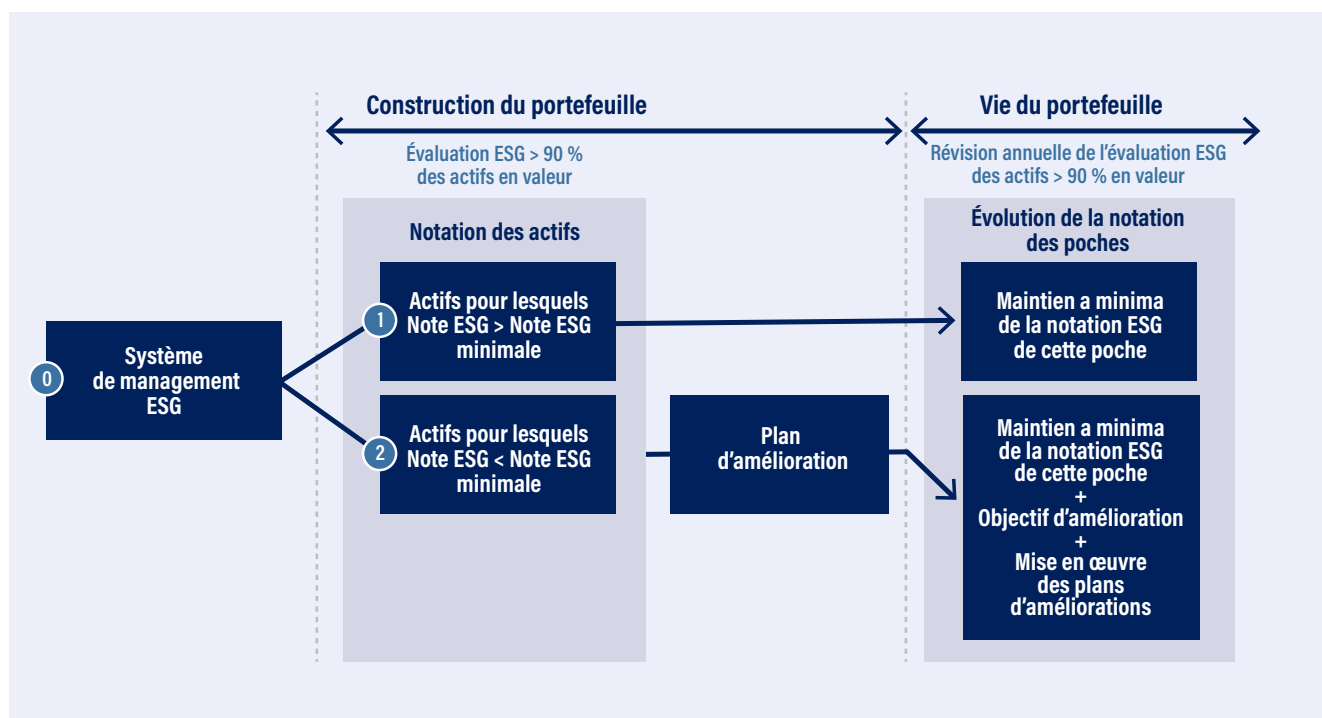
Construction du portefeuille

Évaluation ESG > 90 %
des actifs en valeur

Vie du portefeuille

Révision annuelle de l'évaluation ESG
des actifs > 90 % en valeur

0

Système
de management
ESG

Notation des actifs

1

Actifs pour lesquels
Note ESG > Note ESG
minimale

2

Actifs pour lesquels
Note ESG < Note ESG
minimale

Plan
d'amélioration

Évolution de la notation
des poches

Maintien a minima
de la notation ESG
de cette poche

Maintien a minima
de la notation ESG
de cette poche
+
Objectif d'amélioration
+
Mise en œuvre
des plans
d'améliorations